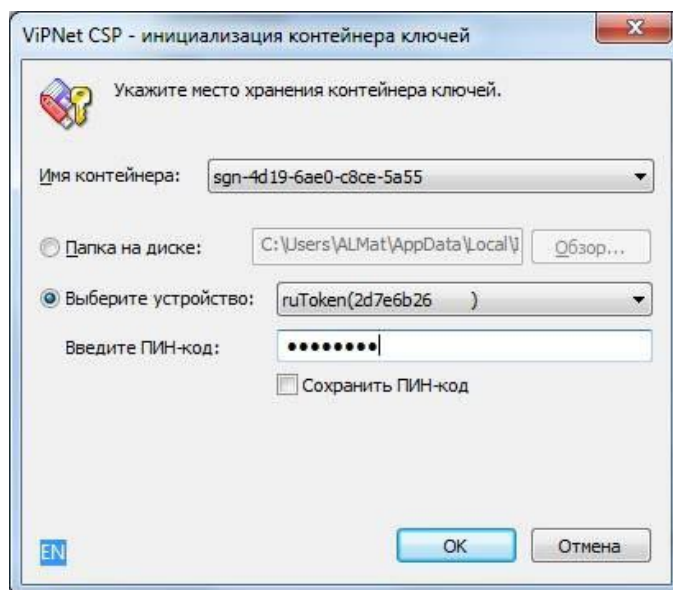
ViPNet CSP - инициализация контейнера ключей

Укажите место хранения контейнера ключей.

Имя контейнера: sgn-4d19-6ae0-c8ce-5a55

Папка на диске: C:\Users\ALMat\AppData\Local\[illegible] Обзор...

Выберите устройство: ruToken(2d7e6b26 )

Введите ПИН-код: ••••••••

Сохранить ПИН-код

EN

OK Отмена